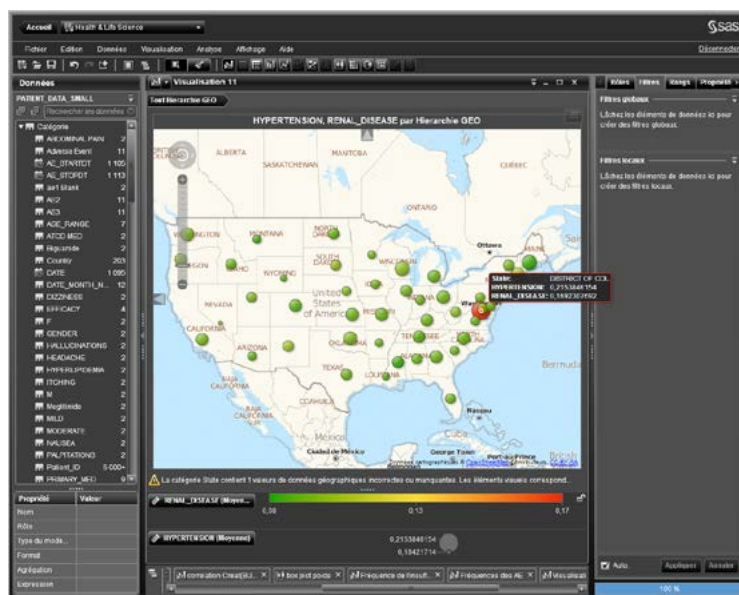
Accueil | Health & Life Science

Fichier Edition Données Visualisation Analyse Affichage Aide

Déconnexion

Données

PATIENT_DATA_SMALL

Rechercher les données

Catégorie

ABDOMINAL PAIN 2
Adverse Event 11
AE_STARTDT 1 105
AE_STOPDT 1 113
Anti Blank 2
AE2 11
AE3 11
AGE_RANGE 7
ATCD MED 2
Biguanide 2
Country 203
DATE 1 095
DATE_MONTH_N... 12
DIZZINESS 2
EFFICACY 4
F 2
GENDER 2
HALLUCINATIONS 2
HEADACHE 2
HYPERLIPIDEMIA 2
ITCHING 2
M 2
Meglitinide 2
MILD 2
MODERATE 2
NAUSEA 2
PALPITATIONS 2
Patient_ID 5 000+
PRIMARY_MED 9

| Propriété | Valeur |
|---|---|
| Nom | |
| Rôle | |
| Type du mode... | |
| Format | |
| Agrégation | |
| Expression | |

Visualisation 11

Tout Hierarchie GEO

HYPERTENSION, RENAL_DISEASE par Hierarchie GEO

ALBERTA MANITOBA SASKATCHEWAN QUÉBEC ONTARIO WASHINGTON NORTH DAKOTA OREGON SOUTH DAKOTA WYOMING WISCONSIN Ottawa NEVADA United States of America CALIFORNIA ARIZONA OKLAHOMA TEXAS LOUISIANA TENNESSEE BAJA CALIFORNIA Bermuda Nassau Cuba México Ciudad de México Port-au-Prince George Town

State: DISTRICT OF COL
HYPERTENSION: 0,2153846154
RENAL_DISEASE: 0,1692307692

Données cartographiques © OpenStreetMap contributors, CC-BY-SA

La catégorie State contient 1 valeurs de données géographiques incorrectes ou manquantes. Les éléments visuels correspond...

RENAL_DISEASE (Moyen...)
0,08 0,13 0,17

HYPERTENSION (Moyenne)
0,2153846154
0,18421714

corrélation Creat/Ed... | box plot poids | Fréquence de l'insuff... | Fréquences des AE | Visualisati...

Rôles Filtres Rangs Propriété

Filtres globaux

Lâchez les éléments de données ici pour créer des filtres globaux.

Filtres locaux

Lâchez les éléments de données ici pour créer des filtres locaux.

Auto Appliquer Annuler

100 %